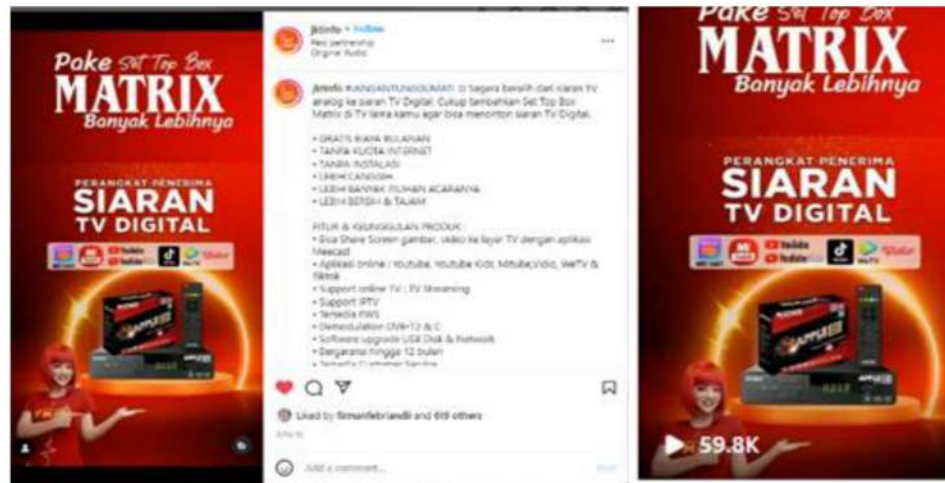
Pake Set Top Box
MATRIX
Banyak Lebihnya

PERANGKAT PENERIMA
SIARAN
TV DIGITAL

jktinfo • Follow
Paid partnership
Original Audio

jktinfo #JANGANTUNGGUMATI Yu Segera Beralih dari siaran TV analog ke siaran TV Digital. Cukup tambahkan Set Top Box Matrix di TV lama kamu agar bisa menonton siaran TV Digital.

• GRATIS BIAYA BULANAN
• TANPA KUOTA INTERNET
• TANPA INSTALASI
• LEBIH CANGGIH
• LEBIH BANYAK PILIHAN ACARANYA
• LEBIH BERSIH & TAJAM

FITUR & KEUNGGULAN PRODUK :
• Bisa Share Screen gambar, video ke layar TV dengan aplikasi Meecast
• Aplikasi online : Youtube, Youtube Kids, Mitube,Vidio, WeTV & Tiktok
• Support online TV : TV Streaming
• Support IPTV
• Tersedia EWS
• Demodulation DVB-T2 & C
• Software upgrade USB Disk & Network
• Bergaransi hingga 12 bulan
• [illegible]

Liked by firmanfebriandi and 619 others

Add a comment...
Post

Pake Set Top Box
MATRIX
Banyak Lebihnya

PERANGKAT PENERIMA
SIARAN
TV DIGITAL

59.8K